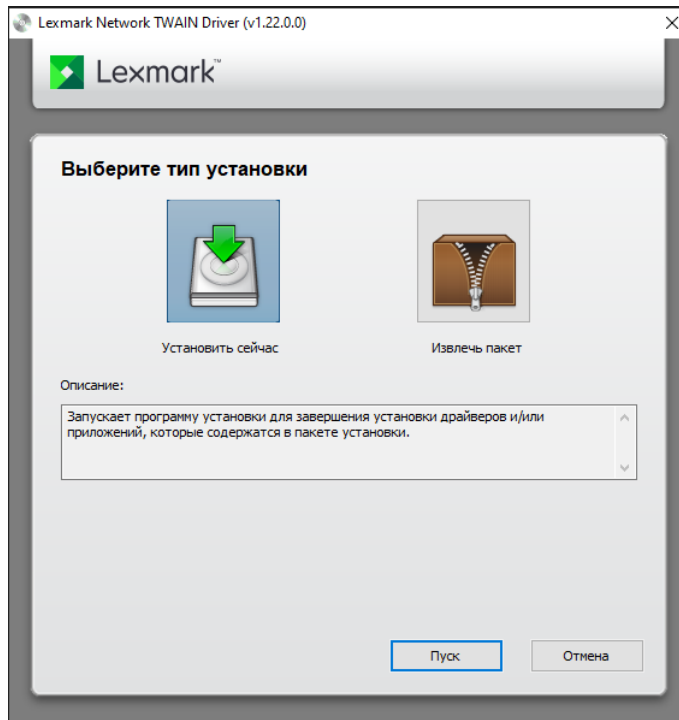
Lexmark Network TWAIN Driver (v1.22.0.0)

Lexmark™

Выберите тип установки

Установить сейчас

Извлечь пакет

Описание:

Запускает программу установки для завершения установки драйверов и/или приложений, которые содержатся в пакете установки.

Пуск

Отмена